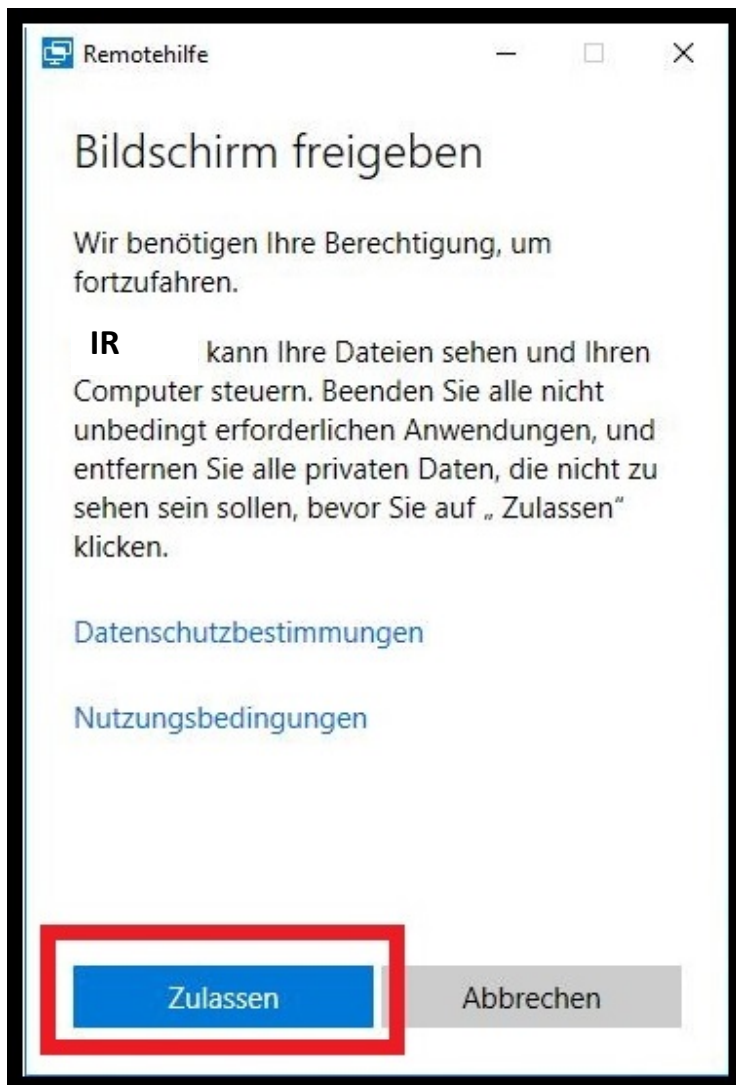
Remotehilfe

Bildschirm freigeben

Wir benötigen Ihre Berechtigung, um fortzufahren.

IR kann Ihre Dateien sehen und Ihren Computer steuern. Beenden Sie alle nicht unbedingt erforderlichen Anwendungen, und entfernen Sie alle privaten Daten, die nicht zu sehen sein sollen, bevor Sie auf „ Zulassen" klicken.

Datenschutzbestimmungen

Nutzungsbedingungen

Zulassen

Abbrechen